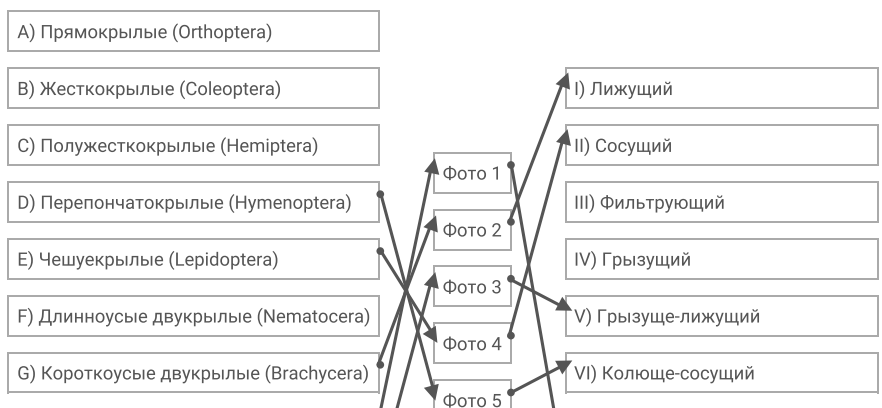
A) Прямокрылые (Orthoptera)

B) Жесткокрылые (Coleoptera)

C) Полужесткокрылые (Hemiptera)

D) Перепончатокрылые (Hymenoptera)

E) Чешуекрылые (Lepidoptera)

F) Длинноусые двукрылые (Nematocera)

G) Короткоусые двукрылые (Brachycera)

Фото 1

Фото 2

Фото 3

Фото 4

Фото 5

I) Лижущий

II) Сосущий

III) Фильтрующий

IV) Грызущий

V) Грызуще-лижущий

VI) Колюще-сосущий